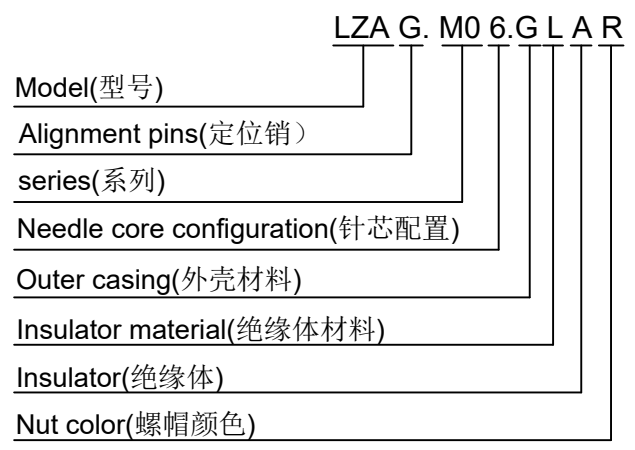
LZA G. M0 6.G L A R

Model(型号)

Alignment pins(定位销）

series(系列)

Needle core configuration(针芯配置)

Outer casing(外壳材料)

Insulator material(绝缘体材料)

Insulator(绝缘体)

Nut color(螺帽颜色)